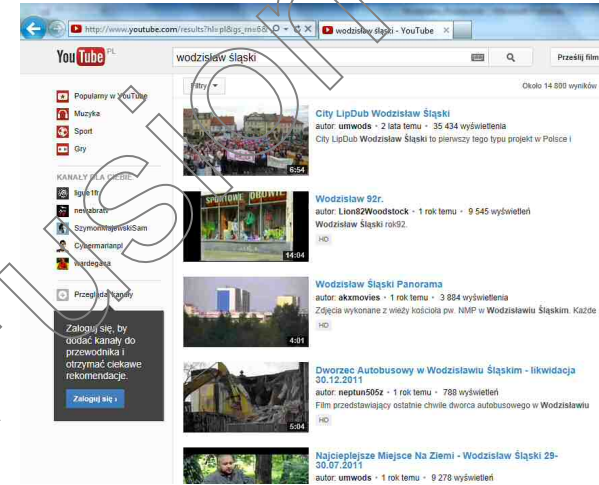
http://www.youtube.com/results?hl=pl&gs_m=6&

wodzisław śląski - YouTube

YouTube PL

wodzisław śląski

Prześlij film

Filtry

Około 14 800 wyników

Popularny w YouTube
Muzyka
Sport
Gry

KANAŁY DLA CIEBIE
ligue1fr
newabrah
SzymonMajewskiSam
Cybermarianpl
wardegaka

Przeglądaj kanały

Zaloguj się, by dodać kanały do przewodnika i otrzymać ciekawe rekomendacje.

Zaloguj się »

City LipDub Wodzisław Śląski
autor: umwods • 2 lata temu • 35 434 wyświetlenia
City LipDub Wodzisław Śląski to pierwszy tego typu projekt w Polsce i
6:54

Wodzisław 92r.
autor: Lion82Woodstock • 1 rok temu • 9 545 wyświetleń
Wodzisław Śląski rok92.
HD
14:04

Wodzisław Śląski Panorama
autor: akxmovies • 1 rok temu • 3 884 wyświetlenia
Zdjęcia wykonane z wieży kościoła pw. NMP w Wodzisławiu Śląskim. Każde
HD
4:01

Dworzec Autobusowy w Wodzisławiu Śląskim - likwidacja 30.12.2011
autor: neptun505z • 1 rok temu • 788 wyświetleń
Film przedstawiający ostatnie chwile dworca autobusowego w Wodzisławiu
HD
5:04

Najcieplejsze Miejsce Na Ziemi - Wodzisław Śląski 29-30.07.2011
autor: umwods • 1 rok temu • 9 278 wyświetleń